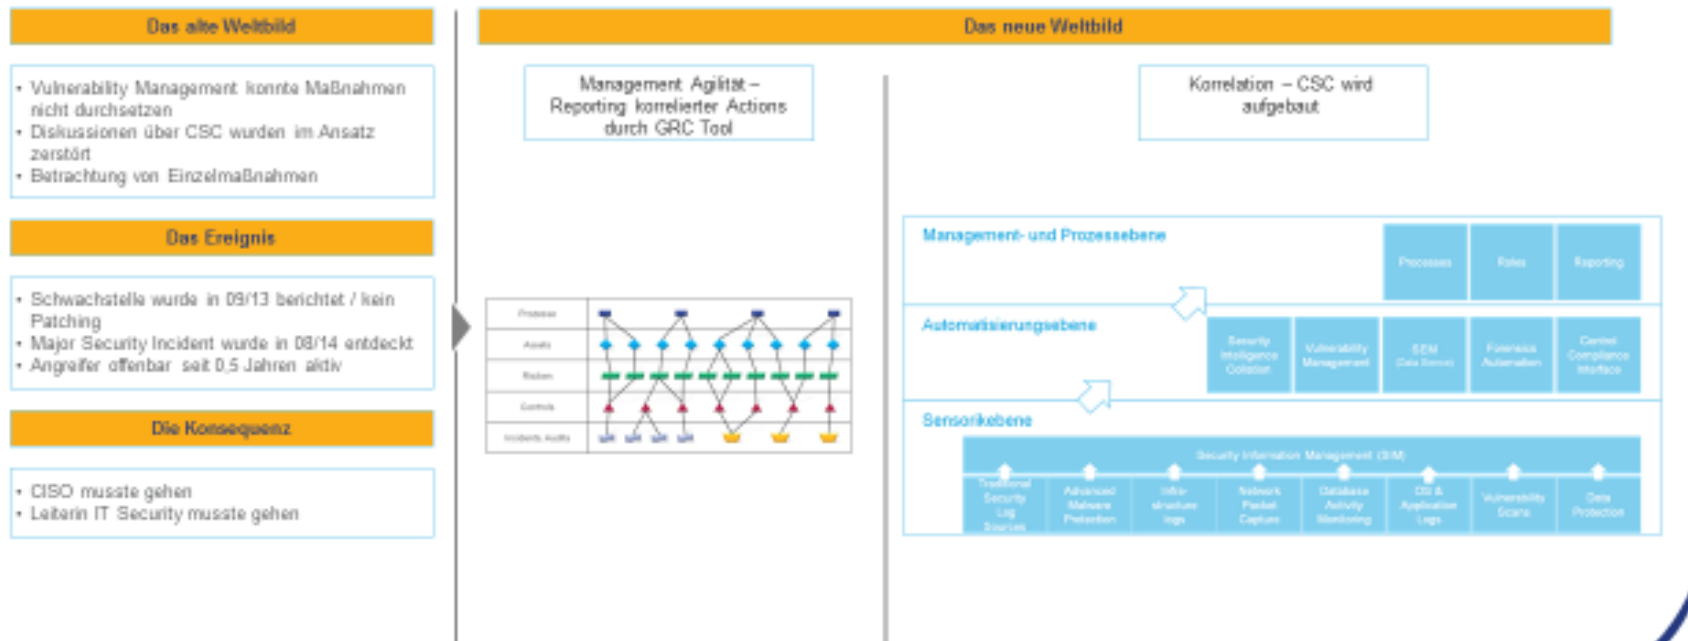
Das alte Weltbild

- Vulnerability Management konnte Maßnahmen nicht durchsetzen
- Diskussionen über CSC wurden im Ansatz zerstört
- Betrachtung von Einzelmaßnahmen

Das Ereignis

- Schwachstelle wurde in 09/13 berichtet / kein Patching
- Major Security Incident wurde in 08/14 entdeckt
- Angreifer offenbar seit 0,5 Jahren aktiv

Die Konsequenz

- CISO musste gehen
- Leiterin IT Security musste gehen

Das neue Weltbild

Management Agilität – Reporting korrelierter Actions durch GRC Tool

Prozesse
Assets
Risiken
Controls
Incidents, Audits

Korrelation – CSC wird aufgebaut

Management- und Prozessebene
Processes
Roles
Reporting

Automatisierungsebene
Security Intelligence Collection
Vulnerability Management
SIEM Data Server
Forensics Automation
Central Compliance Interface

Sensorikebene
Security Information Management (SIM)
Traditional Security Log Sources
Advanced Malware Protection
Infrastructure logs
Network Packet Capture
Database Activity Monitoring
OS & Application Logs
Vulnerability Scans
Data Protection